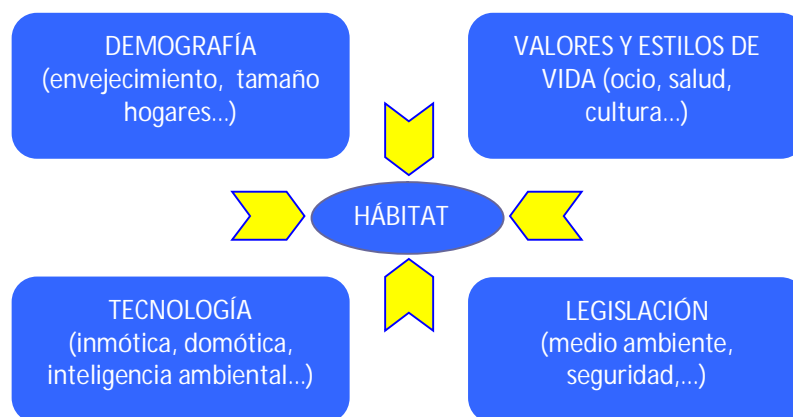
DEMOGRAFÍA (envejecimiento, tamaño hogares…)

VALORES Y ESTILOS DE VIDA (ocio, salud, cultura…)

HÁBITAT

TECNOLOGÍA (inmótica, domótica, inteligencia ambiental…)

LEGISLACIÓN (medio ambiente, seguridad,…)